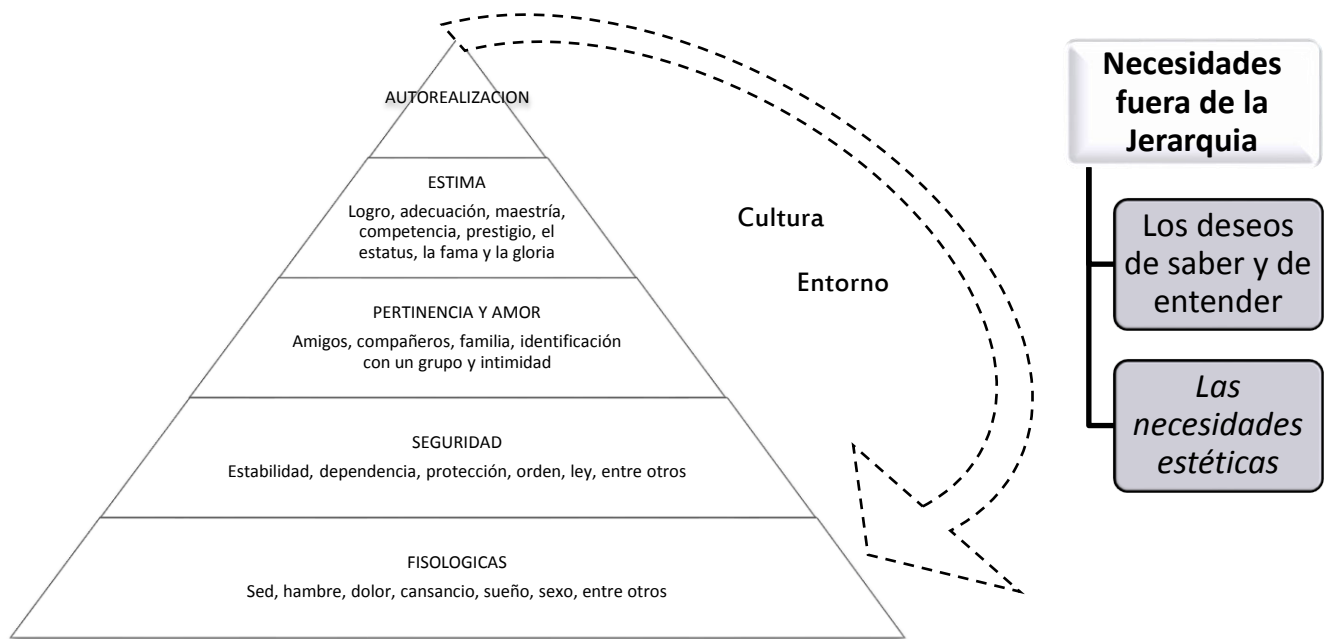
AUTOREALIZACION

ESTIMA

Logro, adecuación, maestría, competencia, prestigio, el estatus, la fama y la gloria

PERTINENCIA Y AMOR

Amigos, compañeros, familia, identificación con un grupo y intimidad

SEGURIDAD

Estabilidad, dependencia, protección, orden, ley, entre otros

FISOLOGICAS

Sed, hambre, dolor, cansancio, sueño, sexo, entre otros

Cultura

Entorno

Necesidades fuera de la Jerarquia

Los deseos de saber y de entender

Las necesidades estéticas